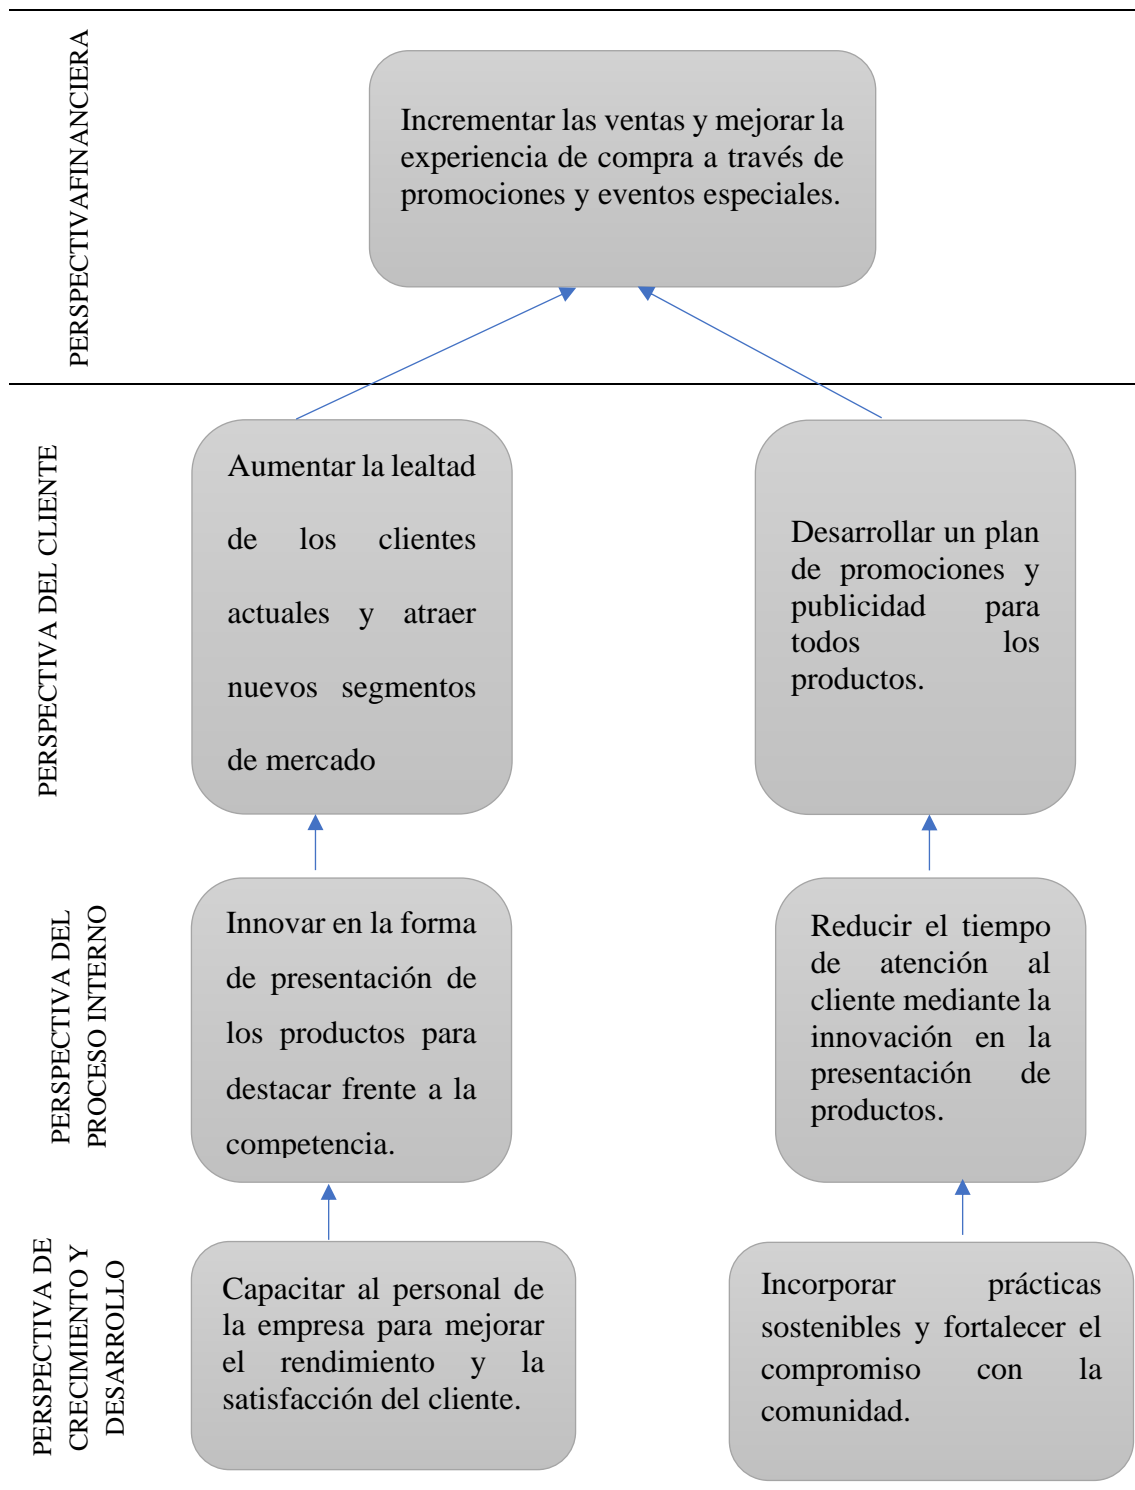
PERSPECTIVAFINANCIERA

Incrementar las ventas y mejorar la experiencia de compra a través de promociones y eventos especiales.

PERSPECTIVA DEL CLIENTE

Aumentar la lealtad de los clientes actuales y atraer nuevos segmentos de mercado

Desarrollar un plan de promociones y publicidad para todos los productos.

PERSPECTIVA DEL PROCESO INTERNO

Innovar en la forma de presentación de los productos para destacar frente a la competencia.

Reducir el tiempo de atención al cliente mediante la innovación en la presentación de productos.

PERSPECTIVA DE CRECIMIENTO Y DESARROLLO

Capacitar al personal de la empresa para mejorar el rendimiento y la satisfacción del cliente.

Incorporar prácticas sostenibles y fortalecer el compromiso con la comunidad.